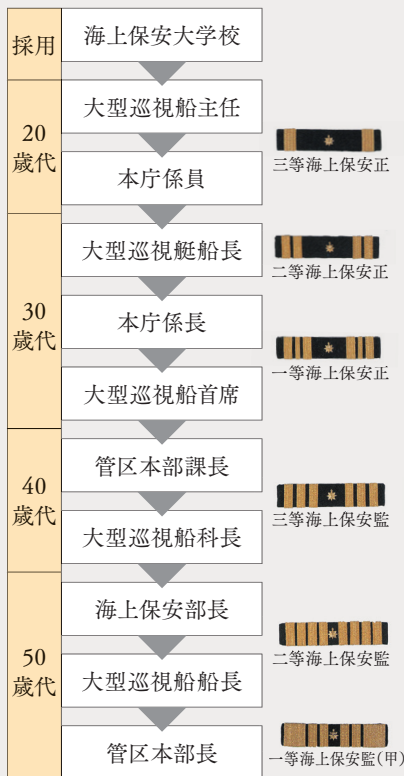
採用

海上保安大学校

20歳代

大型巡視船主任

本庁係員

三等海上保安正

30歳代

大型巡視艇船長

二等海上保安正

本庁係長

一等海上保安正

大型巡視船首席

40歳代

管区本部課長

三等海上保安監

大型巡視船科長

50歳代

海上保安部長

二等海上保安監

大型巡視船船長

管区本部長

一等海上保安監(甲)